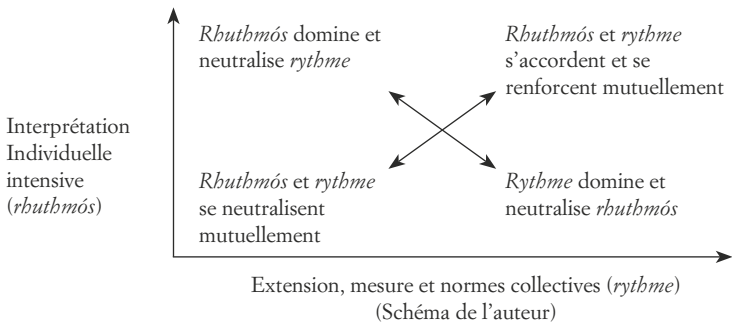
Interprétation Individuelle intensive (*rhuthmós*)

*Rhuthmós* domine et neutralise *rythme*

*Rhuthmós* et *rythme* s'accordent et se renforcent mutuellement

*Rhuthmós* et *rythme* se neutralisent mutuellement

*Rythme* domine et neutralise *rhuthmós*

Extension, mesure et normes collectives (*rythme*)
(Schéma de l'auteur)